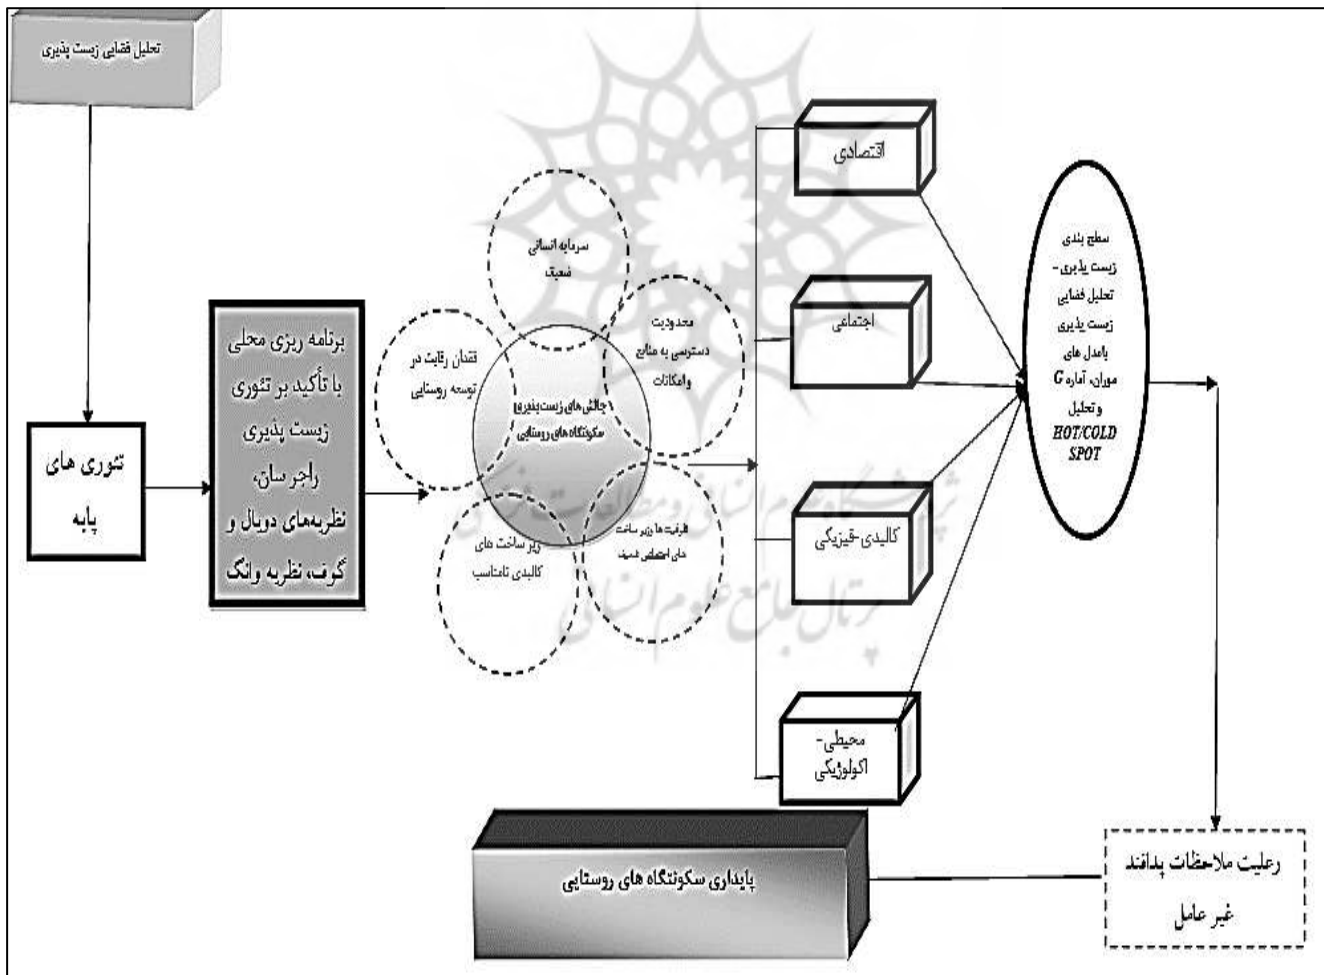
تحلیل فضایی زیست پذیری

تئوری های پایه

برنامه ریزی محلی با تأکید بر تئوری زیست پذیری راجرسان، نظریه‌های دویال و گوف، نظریه وانگ

سرمایه انسانی ضعیف

فقدان رقابت در توسعه روستایی

محدودیت دسترسی به منابع وامکانات

چالش های زیست پذیری سکونتگاه های روستایی

زیر ساخت های کالبدی نامتناسب

ظرفیت ها وزیر ساخت های اجتماعی ضعیف

اقتصادی

اجتماعی

کالبدی-فیزیکی

محیطی-اکولوژیکی

سطح بندی زیست پذیری- تحلیل فضایی زیست پذیری بامدل های موران، آماره G و تحلیل HOT/COLD SPOT

رعایت ملاحظات پدافند غیر عامل

پایداری سکونتگاه های روستایی

پژوهشگاه علوم انسانی و مطالعات فرهنگی
پرتال جامع علوم انسانی